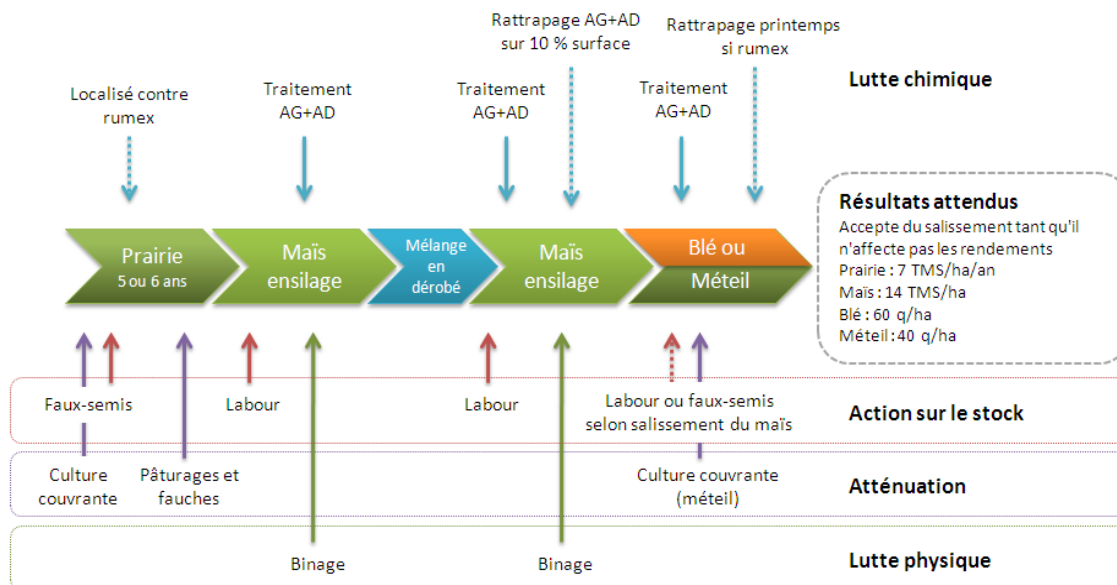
Rattrapage AG+AD sur 10 % surface

Rattrapage printemps si rumex

Localisé contre rumex

Traitement AG+AD

Traitement AG+AD

Traitement AG+AD

Lutte chimique

Résultats attendus
Accepte du salissement tant qu'il n'affecte pas les rendements
Prairie : 7 TMS/ha/an
Maïs : 14 TMS/ha
Blé : 60 q/ha
Méteil : 40 q/ha

Prairie
5 ou 6 ans

Maïs ensilage

Mélange en dérobé

Maïs ensilage

Blé ou

Méteil

Faux-semis

Labour

Labour

Labour ou faux-semis selon salissement du maïs

Action sur le stock

Culture couvrante

Pâturages et fauches

Culture couvrante (méteil)

Atténuation

Binage

Binage

Lutte physique